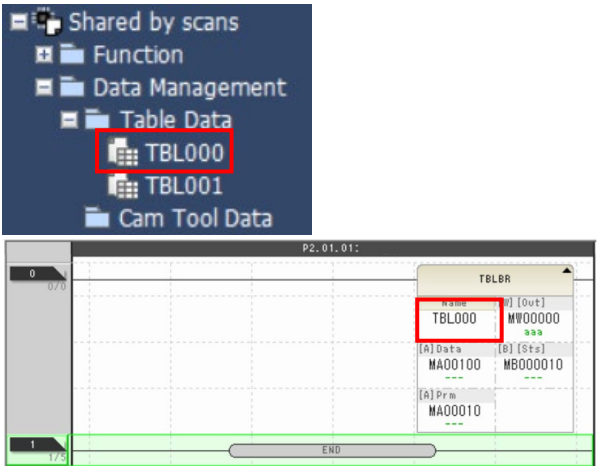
Shared by scans
Function
Data Management
Table Data
TBL000
TBL001
Cam Tool Data

P2.01.01:
0
0/0
TBLBR
Name
TBL000
[W][Out]
MW00000
aaa
[A]Data
MA00100
---
[B][Sts]
MB000010
---
[A]Prm
MA00010
---
1
1/5
END